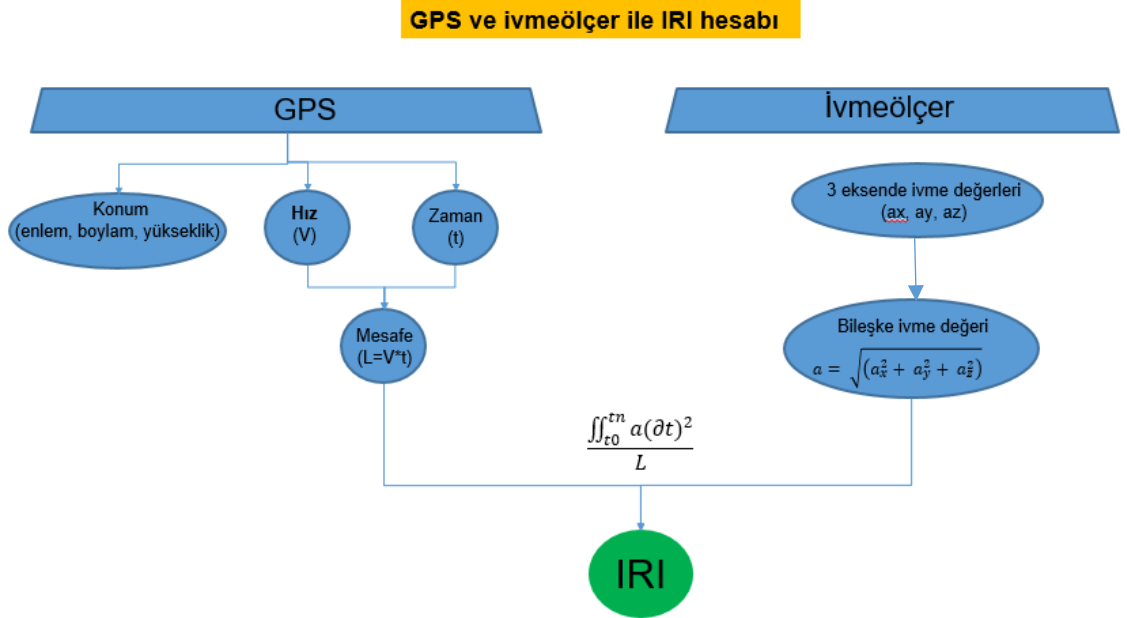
GPS ve ivmeölçer ile IRI hesabı

GPS

İvmeölçer

Konum
(enlem, boylam, yükseklik)

Hız
(V)

Zaman
(t)

3 eksende ivme değerleri
(ax, ay, az)

Mesafe
(L=V*t)

Bileşke ivme değeri
$a = \sqrt{(a_x^2 + a_y^2 + a_z^2)}$

$\frac{\iint_{t0}^{tn} a(\partial t)^2}{L}$

IRI